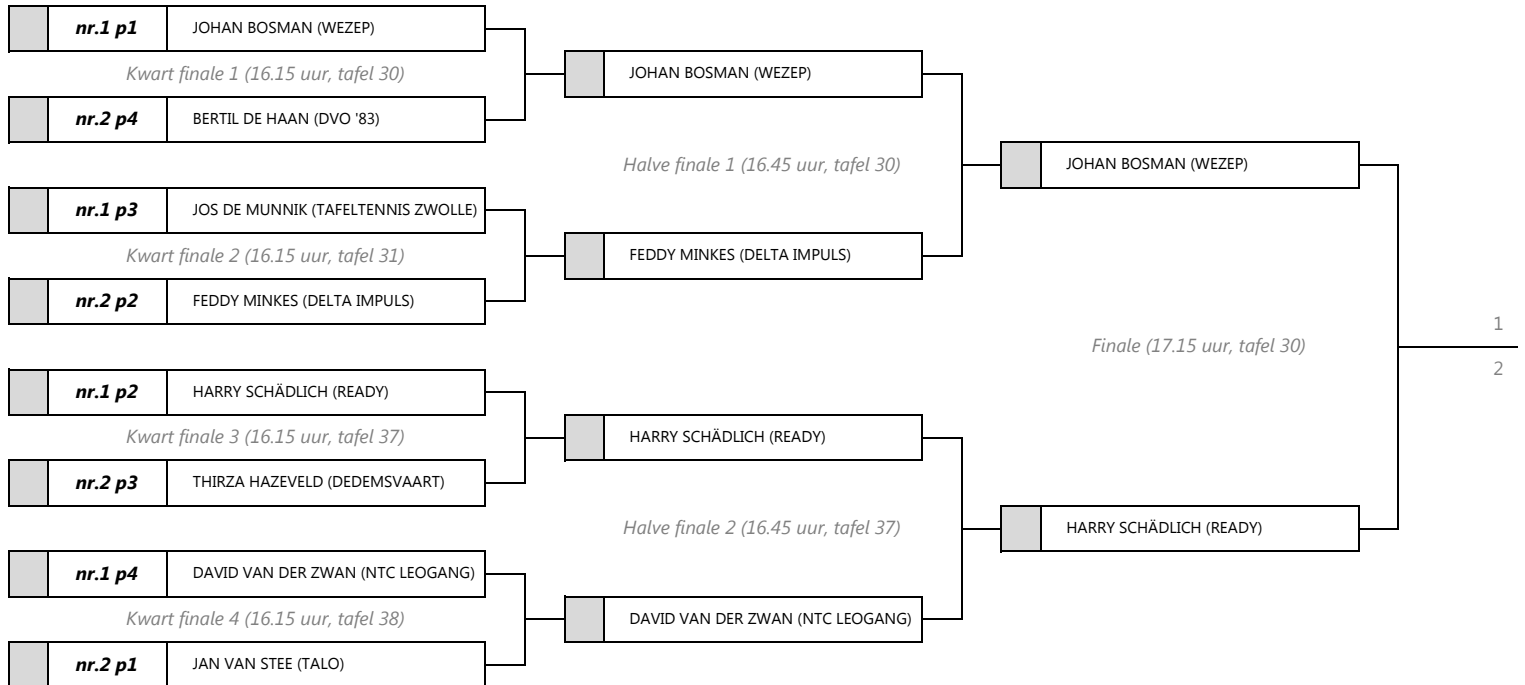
nr.1 p1 JOHAN BOSMAN (WEZEP)

Kwart finale 1 (16.15 uur, tafel 30)

nr.2 p4 BERTIL DE HAAN (DVO '83)

nr.1 p3 JOS DE MUNNIK (TAFELTENNIS ZWOLLE)

Kwart finale 2 (16.15 uur, tafel 31)

nr.2 p2 FEDDY MINKES (DELTA IMPULS)

nr.1 p2 HARRY SCHÄDLICH (READY)

Kwart finale 3 (16.15 uur, tafel 37)

nr.2 p3 THIRZA HAZEVELD (DEDEMSVAART)

nr.1 p4 DAVID VAN DER ZWAN (NTC LEOGANG)

Kwart finale 4 (16.15 uur, tafel 38)

nr.2 p1 JAN VAN STEE (TALO)

JOHAN BOSMAN (WEZEP)

Halve finale 1 (16.45 uur, tafel 30)

FEDDY MINKES (DELTA IMPULS)

HARRY SCHÄDLICH (READY)

Halve finale 2 (16.45 uur, tafel 37)

DAVID VAN DER ZWAN (NTC LEOGANG)

JOHAN BOSMAN (WEZEP)

Finale (17.15 uur, tafel 30)

HARRY SCHÄDLICH (READY)

1

2